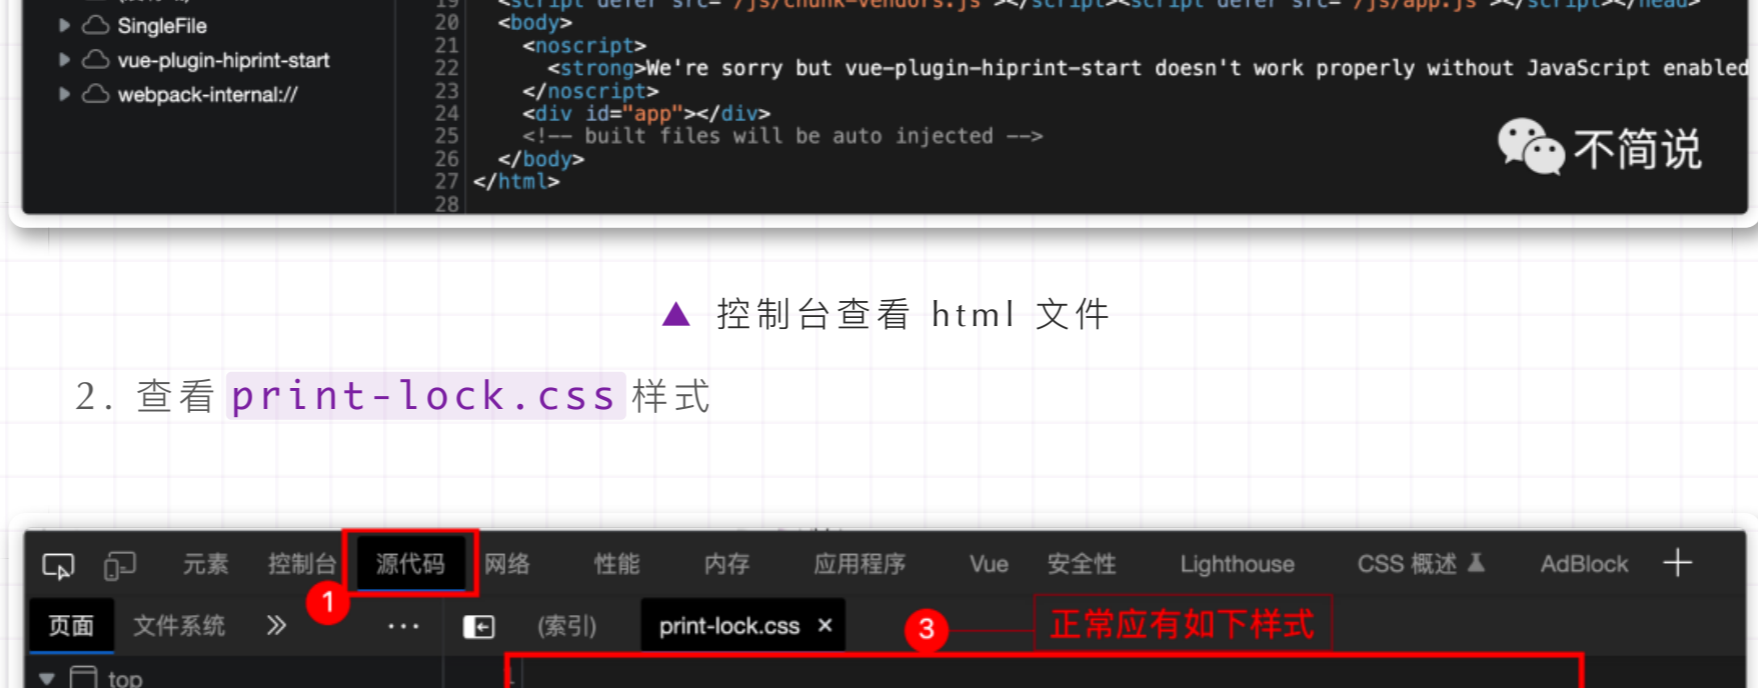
SingleFile
vue-plugin-hiprint-start
webpack-internal://

19 <script defer src="/js/chunk-vendors.js"></script><script defer src="/js/app.js"></script></head>
20 <body>
21 <noscript>
22 <strong>We're sorry but vue-plugin-hiprint-start doesn't work properly without JavaScript enabled
23 </noscript>
24 <div id="app"></div>
25 <!-- built files will be auto injected -->
26 </body>
27 </html>
28

不简说

▲ 控制台查看 html 文件

2. 查看 print-lock.css 样式

元素 控制台 源代码 网络 性能 内存 应用程序 Vue 安全性 Lighthouse CSS 概述 AdBlock +
1
页面 文件系统 » ⋯ (索引) print-lock.css ×
3 正常应有如下样式
top